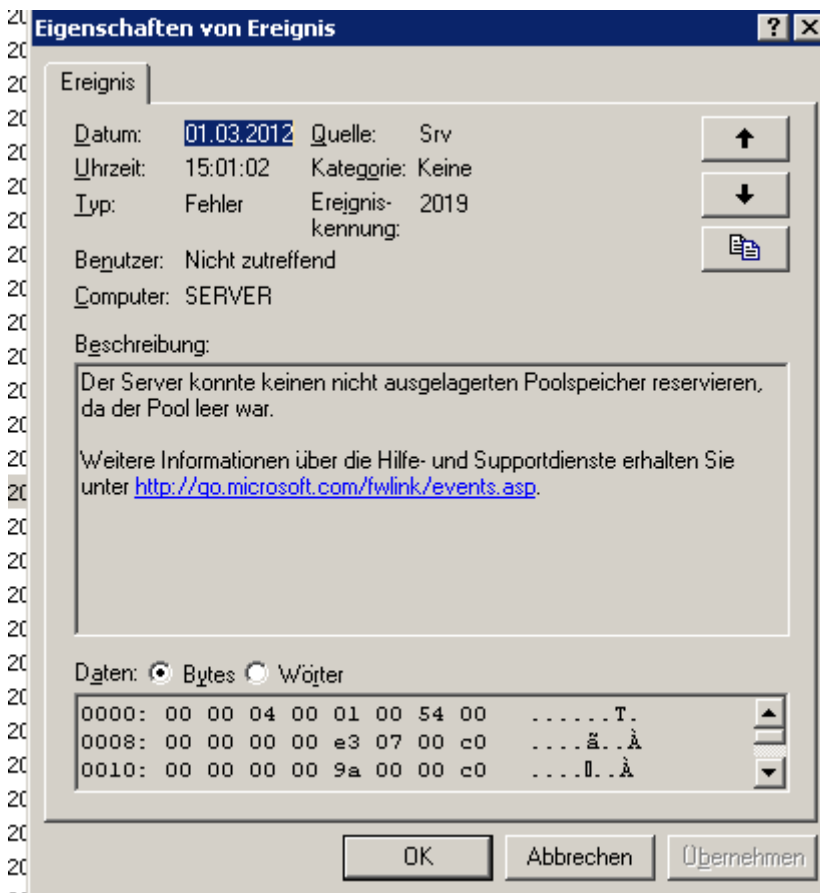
Eigenschaften von Ereignis

?

Ereignis

Datum: 01.03.2012 Quelle: Srv
Uhrzeit: 15:01:02 Kategorie: Keine
Typ: Fehler Ereigniskennung: 2019
Benutzer: Nicht zutreffend
Computer: SERVER

Beschreibung:

Der Server konnte keinen nicht ausgelagerten Poolspeicher reservieren, da der Pool leer war.

Weitere Informationen über die Hilfe- und Supportdienste erhalten Sie unter http://go.microsoft.com/fwlink/events.asp.

Daten: Bytes Wörter

0000: 00 00 04 00 01 00 54 00 .......T.
0008: 00 00 00 00 e3 07 00 c0 ....ã..À
0010: 00 00 00 00 9a 00 00 c0 ....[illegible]..À

OK Abbrechen Übernehmen